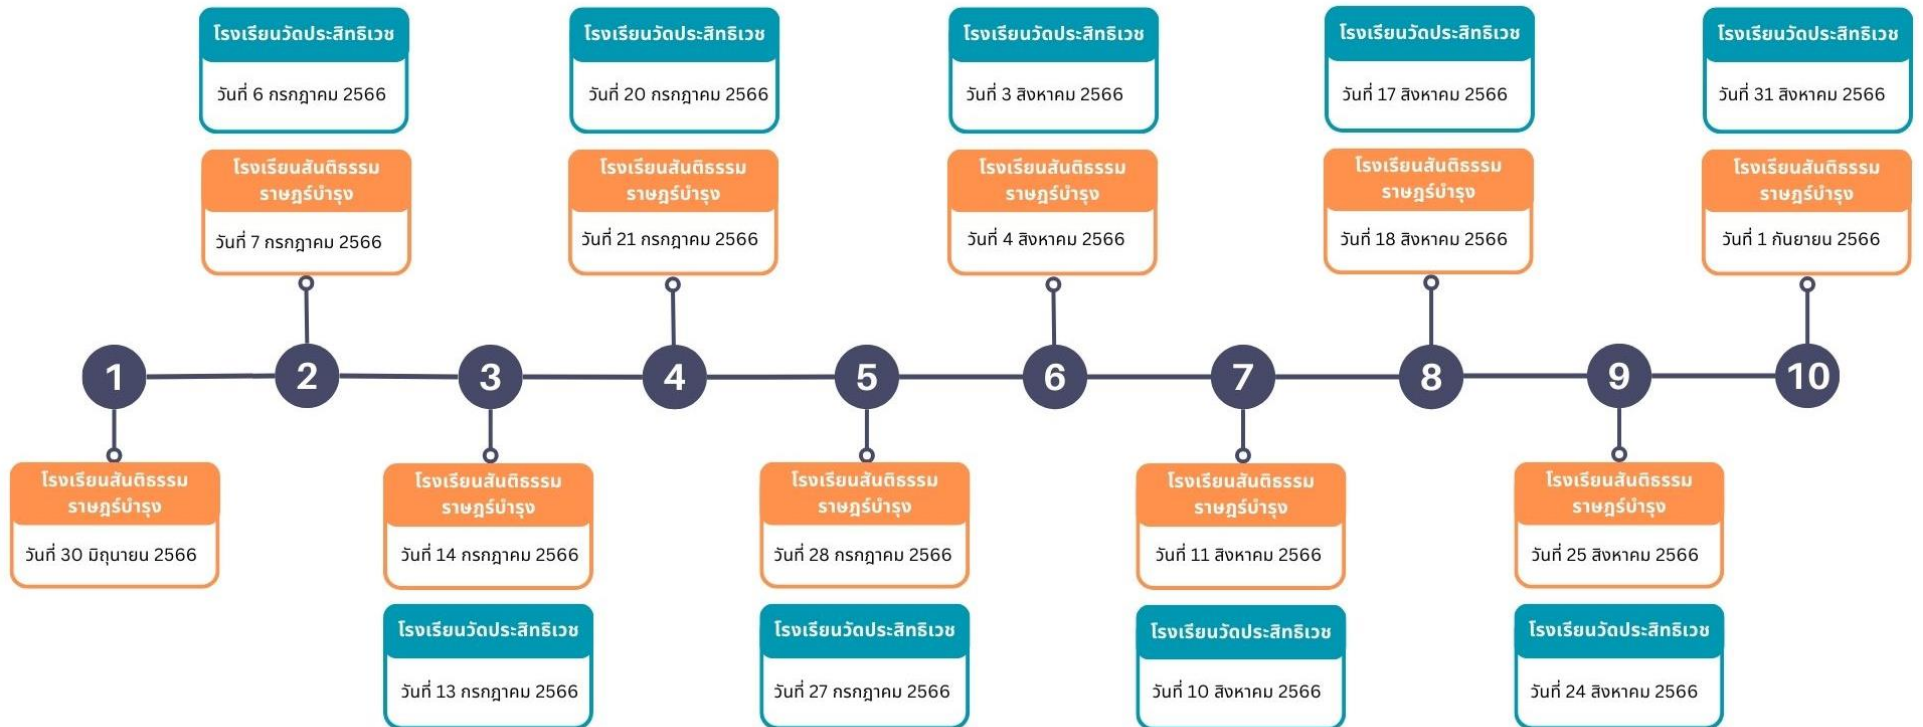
1
โรงเรียนสันติธรรมราษฎร์บำรุง
วันที่ 30 มิถุนายน 2566

2
โรงเรียนวัดประสิทธิเวช
วันที่ 6 กรกฎาคม 2566
โรงเรียนสันติธรรมราษฎร์บำรุง
วันที่ 7 กรกฎาคม 2566

3
โรงเรียนสันติธรรมราษฎร์บำรุง
วันที่ 14 กรกฎาคม 2566
โรงเรียนวัดประสิทธิเวช
วันที่ 13 กรกฎาคม 2566

4
โรงเรียนวัดประสิทธิเวช
วันที่ 20 กรกฎาคม 2566
โรงเรียนสันติธรรมราษฎร์บำรุง
วันที่ 21 กรกฎาคม 2566

5
โรงเรียนสันติธรรมราษฎร์บำรุง
วันที่ 28 กรกฎาคม 2566
โรงเรียนวัดประสิทธิเวช
วันที่ 27 กรกฎาคม 2566

6
โรงเรียนวัดประสิทธิเวช
วันที่ 3 สิงหาคม 2566
โรงเรียนสันติธรรมราษฎร์บำรุง
วันที่ 4 สิงหาคม 2566

7
โรงเรียนสันติธรรมราษฎร์บำรุง
วันที่ 11 สิงหาคม 2566
โรงเรียนวัดประสิทธิเวช
วันที่ 10 สิงหาคม 2566

8
โรงเรียนวัดประสิทธิเวช
วันที่ 17 สิงหาคม 2566
โรงเรียนสันติธรรมราษฎร์บำรุง
วันที่ 18 สิงหาคม 2566

9
โรงเรียนสันติธรรมราษฎร์บำรุง
วันที่ 25 สิงหาคม 2566
โรงเรียนวัดประสิทธิเวช
วันที่ 24 สิงหาคม 2566

10
โรงเรียนวัดประสิทธิเวช
วันที่ 31 สิงหาคม 2566
โรงเรียนสันติธรรมราษฎร์บำรุง
วันที่ 1 กันยายน 2566